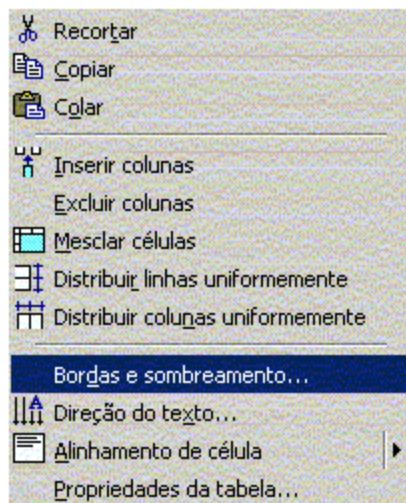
Recortar
Copiar
Colar
Inserir colunas
Excluir colunas
Mesclar células
Distribuir linhas uniformemente
Distribuir colunas uniformemente
Bordas e sombreamento...
Direção do texto...
Alinhamento de célula
Propriedades da tabela...